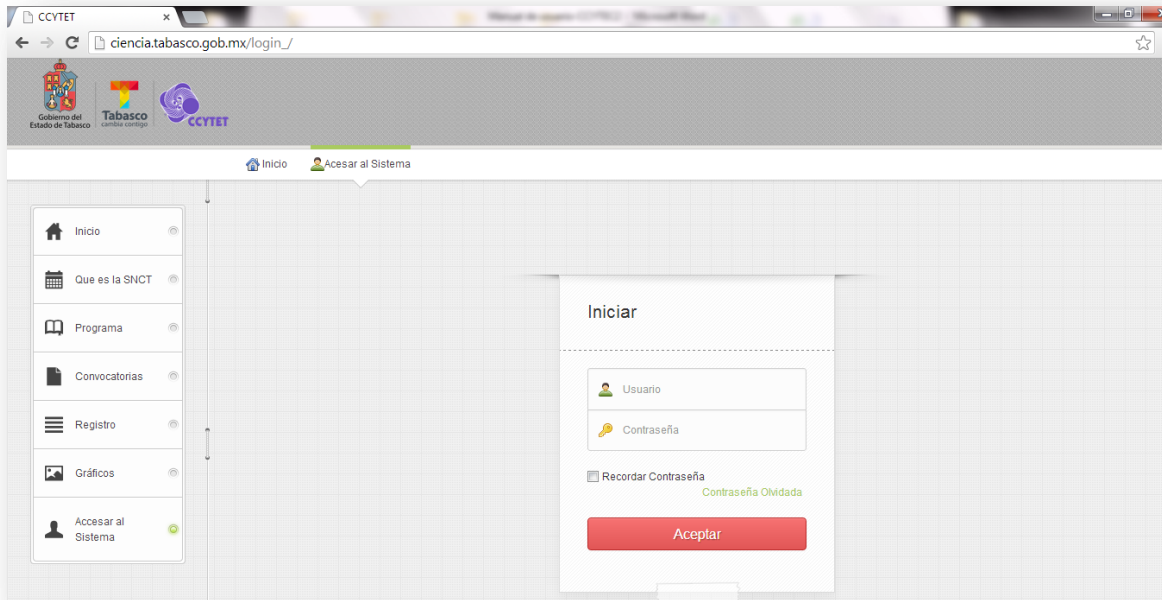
CCYTET
ciencia.tabasco.gob.mx/login_/

Gobierno del Estado de Tabasco
Tabasco cambia contigo
CCYTET

Inicio
Acesar al Sistema

Inicio
Que es la SNCT
Programa
Convocatorias
Registro
Gráficos
Accesar al Sistema

Iniciar

Usuario
Contraseña

Recordar Contraseña
Contraseña Olvidada

Aceptar